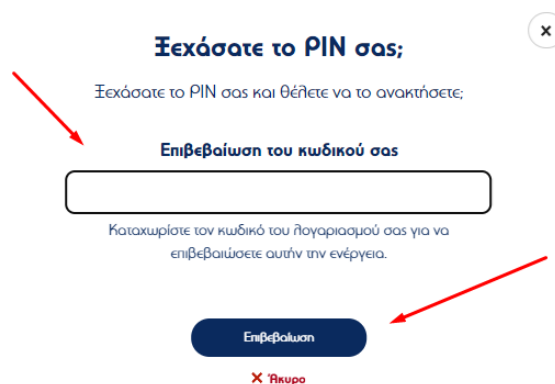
×

Ξεχάσατε το PIN σας;

Ξεχάσατε το PIN σας και θέλετε να το ανακτήσετε;

Επιβεβαίωση του κωδικού σας

Καταχωρίστε τον κωδικό του λογαριασμού σας για να επιβεβαιώσετε αυτήν την ενέργεια.

Επιβεβαίωση

✕ Άκυρο